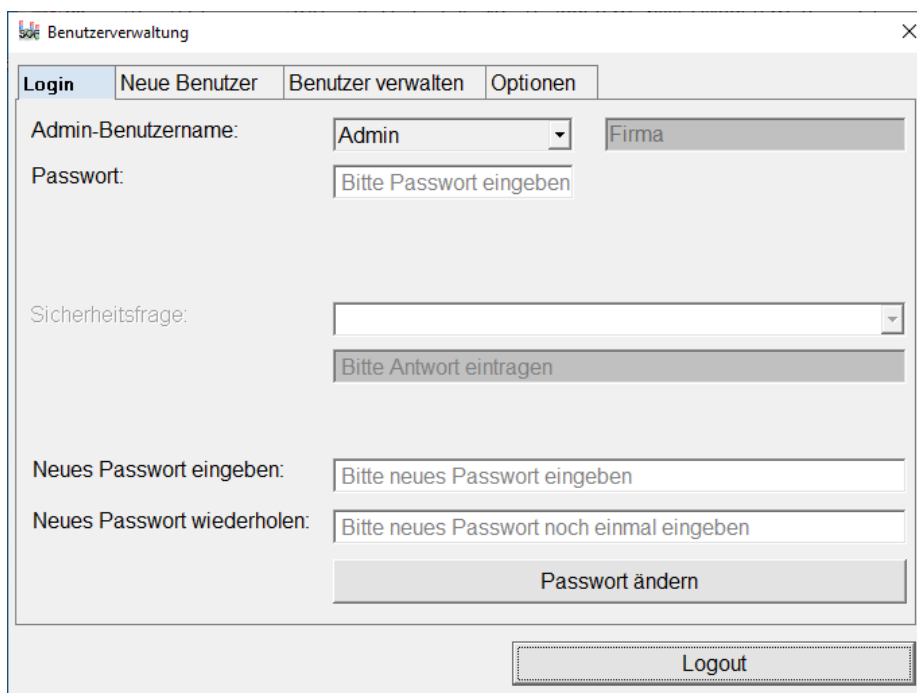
Benutzerverwaltung

Login | Neue Benutzer | Benutzer verwalten | Optionen

Admin-Benutzername: Admin Firma

Passwort: Bitte Passwort eingeben

Sicherheitsfrage:

Bitte Antwort eintragen

Neues Passwort eingeben: Bitte neues Passwort eingeben

Neues Passwort wiederholen: Bitte neues Passwort noch einmal eingeben

Passwort ändern

Logout